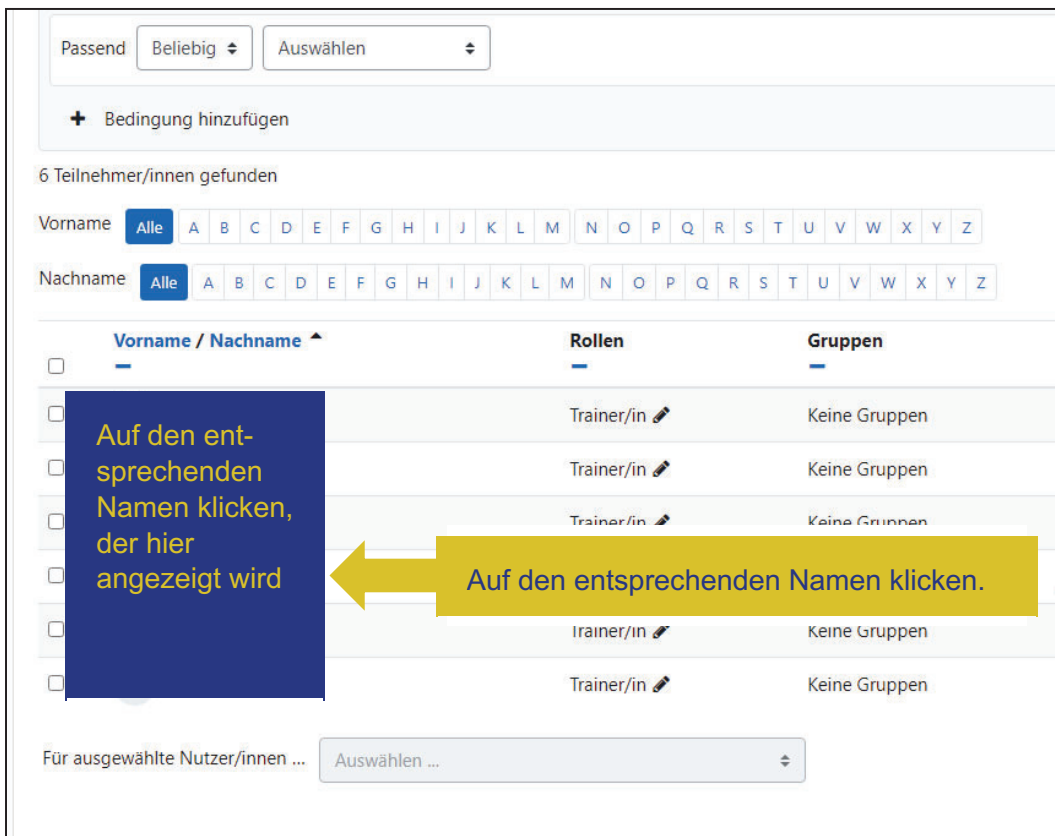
Passend Beliebig Auswählen

+ Bedingung hinzufügen

6 Teilnehmer/innen gefunden

Vorname Alle A B C D E F G H I J K L M N O P Q R S T U V W X Y Z

Nachname Alle A B C D E F G H I J K L M N O P Q R S T U V W X Y Z

| | Vorname / Nachname | Rollen | Gruppen |
|---|---|---|---|
| | | Trainer/in | Keine Gruppen |
| | | Trainer/in | Keine Gruppen |
| | | Trainer/in | Keine Gruppen |
| | | | |
| | | Trainer/in | Keine Gruppen |
| | | Trainer/in | Keine Gruppen |

Auf den entsprechenden Namen klicken, der hier angezeigt wird

Auf den entsprechenden Namen klicken.

Für ausgewählte Nutzer/innen ... Auswählen ...